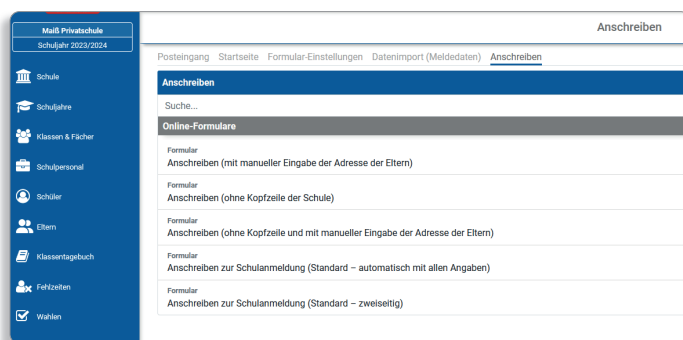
Maiß Privatschule
Schuljahr 2023/2024

Schule
Schuljahre
Klassen & Fächer
Schulpersonal
Schüler
Eltern
Klassentagebuch
Fehlzeiten
Wahlen

Anschreiben

Posteingang Startseite Formular-Einstellungen Datenimport (Meldedaten) Anschreiben

Anschreiben

Suche...

Online-Formulare

Formular
Anschreiben (mit manueller Eingabe der Adresse der Eltern)

Formular
Anschreiben (ohne Kopfzeile der Schule)

Formular
Anschreiben (ohne Kopfzeile und mit manueller Eingabe der Adresse der Eltern)

Formular
Anschreiben zur Schulanmeldung (Standard – automatisch mit allen Angaben)

Formular
Anschreiben zur Schulanmeldung (Standard – zweiseitig)